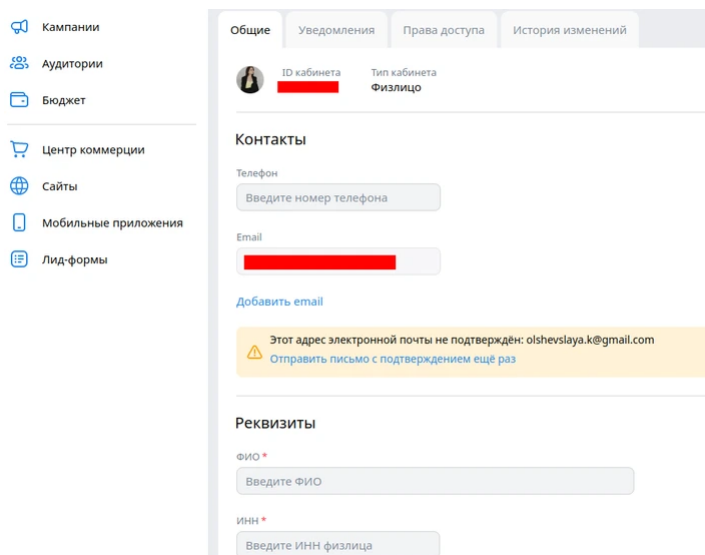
Кампании
Аудитории
Бюджет
Центр коммерции
Сайты
Мобильные приложения
Лид-формы

Общие
Уведомления
Права доступа
История изменений

ID кабинета
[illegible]
Тип кабинета
Физлицо

Контакты

Телефон
Введите номер телефона

Email
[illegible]

Добавить email

Этот адрес электронной почты не подтверждён: olshevslaya.k@gmail.com
Отправить письмо с подтверждением ещё раз

Реквизиты

ФИО *
Введите ФИО

ИНН *
Введите ИНН физлица